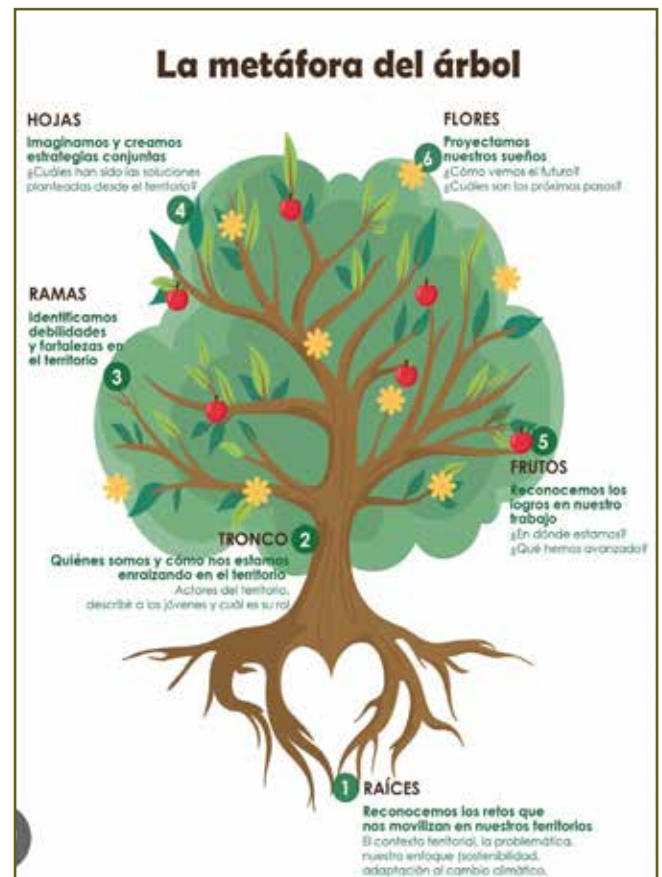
La metáfora del árbol

HOJAS
4
Imaginamos y creamos estrategias conjuntas
¿Cuáles han sido las soluciones planteadas desde el territorio?

FLORES
6
Proyectamos nuestros sueños
¿Cómo vemos el futuro?
¿Cuáles son los próximos pasos?

RAMAS
3
Identificamos debilidades y fortalezas en el territorio

FRUTOS
5
Reconocemos los logros en nuestro trabajo
¿En dónde estamos?
¿Qué hemos avanzado?

TRONCO
2
Quiénes somos y cómo nos estamos enraizando en el territorio
Actores del territorio, describir a los jóvenes y cuál es su rol

RAÍCES
1
Reconocemos los retos que nos movilizan en nuestros territorios
El contexto territorial, la problemática, nuestro enfoque (sostenibilidad, adaptación al cambio climático,